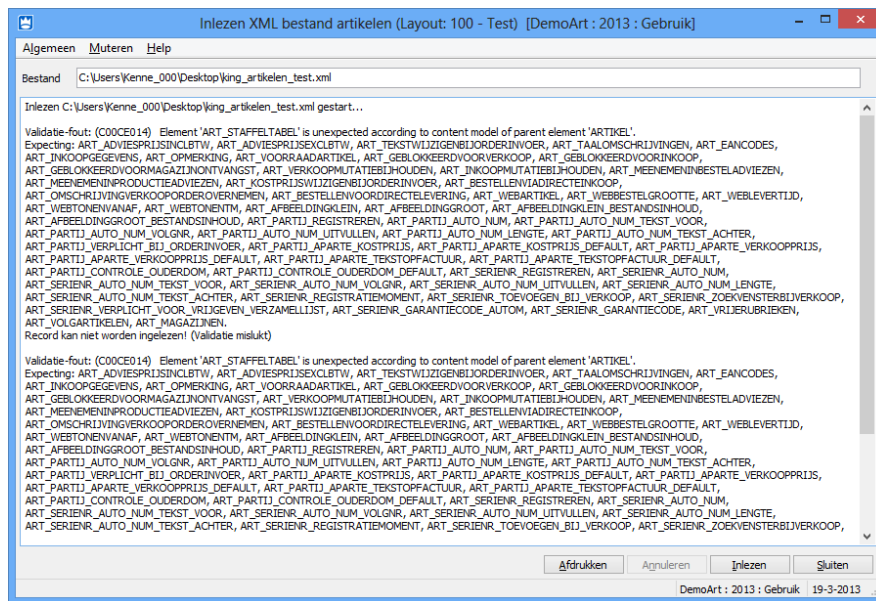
Inlezen XML bestand artikelen (Layout: 100 - Test) [DemoArt : 2013 : Gebruik]

Algemeen Muteren Help

Bestand C:\Users\Kenne_000\Desktop\king_artikelen_test.xml

Inlezen C:\Users\Kenne_000\Desktop\king_artikelen_test.xml gestart...

Validatie-fout: (C00CE014) Element 'ART_STAFFELTABEL' is unexpected according to content model of parent element 'ARTIKEL'.
Expecting: ART_ADVIESPRIJSINCLBTW, ART_ADVIESPRIJSEXCLBTW, ART_TEKSTWIJZIGENBIJORDERINVOER, ART_TAALOMSCHRIJVINGEN, ART_EANCODES, ART_INKOOPGEGEVENS, ART_OPMERKING, ART_VOORRAADARTIKEL, ART_GEBLOKKEERDVOORVERKOOP, ART_GEBLOKKEERDVOORINKOOP, ART_GEBLOKKEERDVOORMAGAZIJNONTVANGST, ART_VERKOOPMUTATIEBIJHOUDEN, ART_INKOOPMUTATIEBIJHOUDEN, ART_MEENEMENINBESTELADVIEZEN, ART_MEENEMENINPRODUCTIEADVIEZEN, ART_KOSTPRIJSWIJZIGENBIJORDERINVOER, ART_BESTELLENVIADIRECTEINKOOP, ART_OMSCHRIJVINGVERKOOPORDEROVERNEMEN, ART_BESTELLENVOORDIRECTELEVERING, ART_WEBARTIKEL, ART_WEBBESTELGROOTTE, ART_WEBLEVERTIJD, ART_WEBTONENVANAF, ART_WEBTONENTM, ART_AFBEELDINGKLEIN, ART_AFBEELDINGGROOT, ART_AFBEELDINGKLEIN_BESTANDSINHOUD, ART_AFBEELDINGGROOT_BESTANDSINHOUD, ART_PARTIJ_REGISTREREN, ART_PARTIJ_AUTO_NUM, ART_PARTIJ_AUTO_NUM_TEKST_VOOR, ART_PARTIJ_AUTO_NUM_VOLGNR, ART_PARTIJ_AUTO_NUM_UITVULLEN, ART_PARTIJ_AUTO_NUM_LENGTE, ART_PARTIJ_AUTO_NUM_TEKST_ACHTER, ART_PARTIJ_VERPLICHT_BIJ_ORDERINVOER, ART_PARTIJ_APARTE_KOSTPRIJS, ART_PARTIJ_APARTE_KOSTPRIJS_DEFAULT, ART_PARTIJ_APARTE_VERKOOPPRIJS, ART_PARTIJ_APARTE_VERKOOPPRIJS_DEFAULT, ART_PARTIJ_APARTE_TEKSTOPFACTUUR, ART_PARTIJ_APARTE_TEKSTOPFACTUUR_DEFAULT, ART_PARTIJ_CONTROLE_OUDERDOM, ART_PARTIJ_CONTROLE_OUDERDOM_DEFAULT, ART_SERIENR_REGISTREREN, ART_SERIENR_AUTO_NUM, ART_SERIENR_AUTO_NUM_TEKST_VOOR, ART_SERIENR_AUTO_NUM_VOLGNR, ART_SERIENR_AUTO_NUM_UITVULLEN, ART_SERIENR_AUTO_NUM_LENGTE, ART_SERIENR_AUTO_NUM_TEKST_ACHTER, ART_SERIENR_REGISTRATIEMOMENT, ART_SERIENR_TOEVOEGEN_BIJ_VERKOOP, ART_SERIENR_ZOEKVENSTERBIJVERKOOP, ART_SERIENR_VERPLICHT_VOOR_VRIJGEVEN_VERZAMELLIJST, ART_SERIENR_GARANTIECODE_AUTOM, ART_SERIENR_GARANTIECODE, ART_VRIJERUBRIEKEN, ART_VOLGARTIKELEN, ART_MAGAZIJNEN.
Record kan niet worden ingelezen! (Validatie mislukt)

Validatie-fout: (C00CE014) Element 'ART_STAFFELTABEL' is unexpected according to content model of parent element 'ARTIKEL'.
Expecting: ART_ADVIESPRIJSINCLBTW, ART_ADVIESPRIJSEXCLBTW, ART_TEKSTWIJZIGENBIJORDERINVOER, ART_TAALOMSCHRIJVINGEN, ART_EANCODES, ART_INKOOPGEGEVENS, ART_OPMERKING, ART_VOORRAADARTIKEL, ART_GEBLOKKEERDVOORVERKOOP, ART_GEBLOKKEERDVOORINKOOP, ART_GEBLOKKEERDVOORMAGAZIJNONTVANGST, ART_VERKOOPMUTATIEBIJHOUDEN, ART_INKOOPMUTATIEBIJHOUDEN, ART_MEENEMENINBESTELADVIEZEN, ART_MEENEMENINPRODUCTIEADVIEZEN, ART_KOSTPRIJSWIJZIGENBIJORDERINVOER, ART_BESTELLENVIADIRECTEINKOOP, ART_OMSCHRIJVINGVERKOOPORDEROVERNEMEN, ART_BESTELLENVOORDIRECTELEVERING, ART_WEBARTIKEL, ART_WEBBESTELGROOTTE, ART_WEBLEVERTIJD, ART_WEBTONENVANAF, ART_WEBTONENTM, ART_AFBEELDINGKLEIN, ART_AFBEELDINGGROOT, ART_AFBEELDINGKLEIN_BESTANDSINHOUD, ART_AFBEELDINGGROOT_BESTANDSINHOUD, ART_PARTIJ_REGISTREREN, ART_PARTIJ_AUTO_NUM, ART_PARTIJ_AUTO_NUM_TEKST_VOOR, ART_PARTIJ_AUTO_NUM_VOLGNR, ART_PARTIJ_AUTO_NUM_UITVULLEN, ART_PARTIJ_AUTO_NUM_LENGTE, ART_PARTIJ_AUTO_NUM_TEKST_ACHTER, ART_PARTIJ_VERPLICHT_BIJ_ORDERINVOER, ART_PARTIJ_APARTE_KOSTPRIJS, ART_PARTIJ_APARTE_KOSTPRIJS_DEFAULT, ART_PARTIJ_APARTE_VERKOOPPRIJS, ART_PARTIJ_APARTE_VERKOOPPRIJS_DEFAULT, ART_PARTIJ_APARTE_TEKSTOPFACTUUR, ART_PARTIJ_APARTE_TEKSTOPFACTUUR_DEFAULT, ART_PARTIJ_CONTROLE_OUDERDOM, ART_PARTIJ_CONTROLE_OUDERDOM_DEFAULT, ART_SERIENR_REGISTREREN, ART_SERIENR_AUTO_NUM, ART_SERIENR_AUTO_NUM_TEKST_VOOR, ART_SERIENR_AUTO_NUM_VOLGNR, ART_SERIENR_AUTO_NUM_UITVULLEN, ART_SERIENR_AUTO_NUM_LENGTE, ART_SERIENR_AUTO_NUM_TEKST_ACHTER, ART_SERIENR_REGISTRATIEMOMENT, ART_SERIENR_TOEVOEGEN_BIJ_VERKOOP, ART_SERIENR_ZOEKVENSTERBIJVERKOOP,

Afdrukken Annuleren Inlezen Sluiten

DemoArt : 2013 : Gebruik 19-3-2013